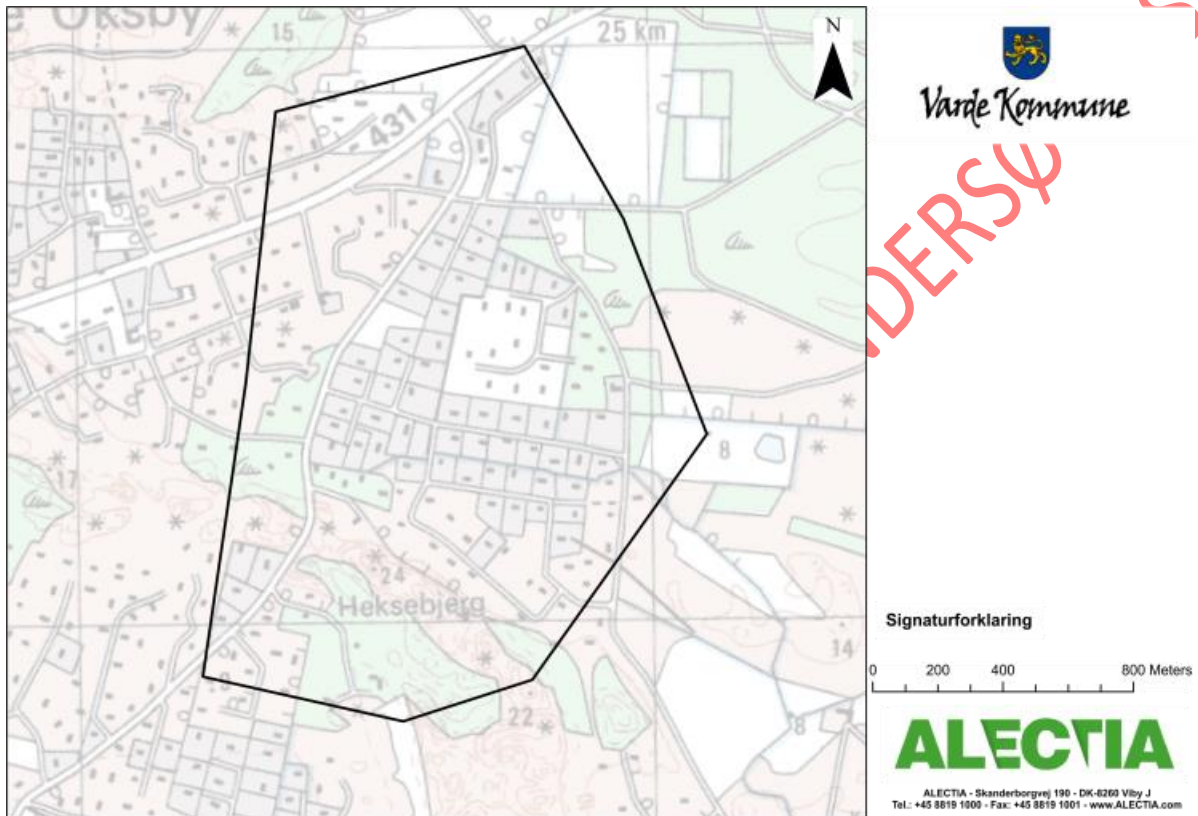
Oksby
15
25 km
431
17
24
Heksebjerg
22
8
14
8
N
Varde Kommune
DERSØ
Signaturforklaring
0 200 400 800 Meters
ALECTIA
ALECTIA - Skanderborgvej 190 - DK-8260 Viby J
Tel.: +45 8819 1000 - Fax: +45 8819 1001 - www.ALECTIA.com